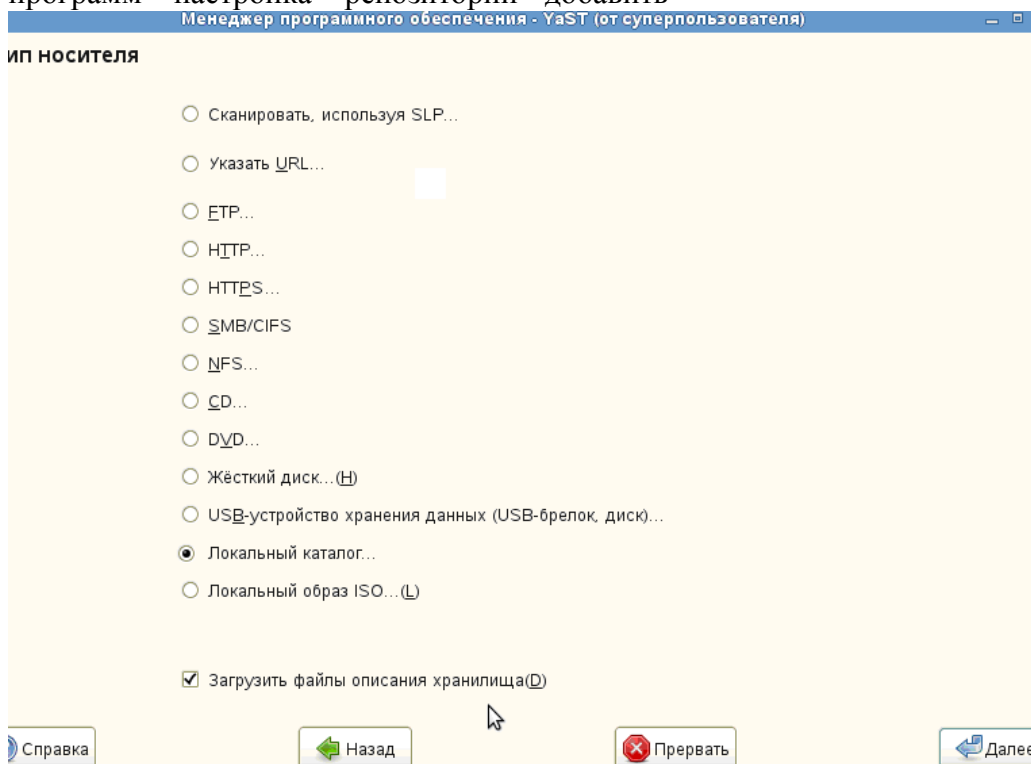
Менеджер программного обеспечения - YaST (от суперпользователя)

ип носителя

Сканировать, используя SLP...

Указать URL...

FTP...

HTTP...

HTTPS...

SMB/CIFS

NFS...

CD...

DVD...

Жёсткий диск...(H)

USB-устройство хранения данных (USB-брелок, диск)...

Локальный каталог...

Локальный образ ISO...(L)

Загрузить файлы описания хранилища(D)

Справка

Назад

Прервать

Далее